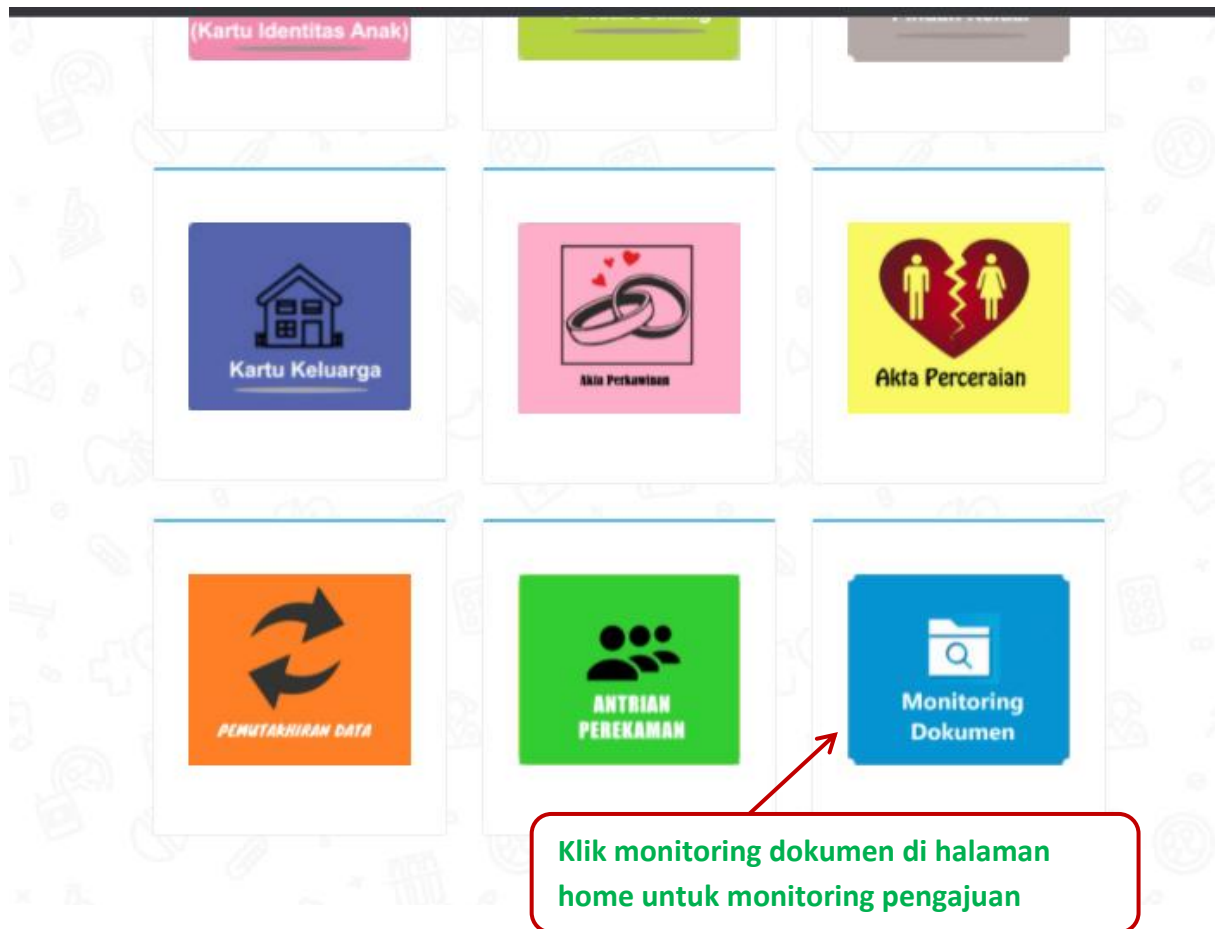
(Kartu Identitas Anak)

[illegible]

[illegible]

Kartu Keluarga

Akta Perkawinan

Akta Perceraian

PEMUTAKHIRAN DATA

ANTRIAN PEREKAMAN

Monitoring Dokumen

Klik monitoring dokumen di halaman home untuk monitoring pengajuan